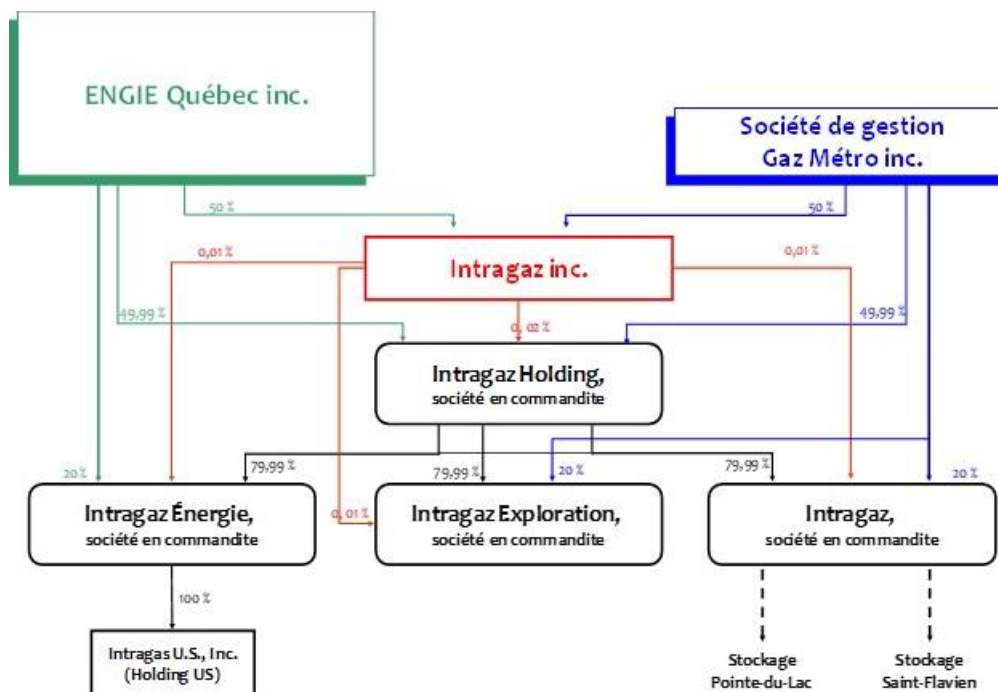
ENGIE Québec inc.

Société de gestion Gaz Métro inc.

50 %

50 %

0,01 %

Intragaz inc.

0,01 %

49,99 %

0,02 %

49,99 %

Intragaz Holding, société en commandite

20 %

79,99 %

79,99 %

20 %

79,99 %

20 %

Intragaz Énergie, société en commandite

0,01 %

Intragaz Exploration, société en commandite

Intragaz, société en commandite

100 %

Intragas U.S., Inc. (Holding US)

Stockage Pointe-du-Lac

Stockage Saint-Flavien